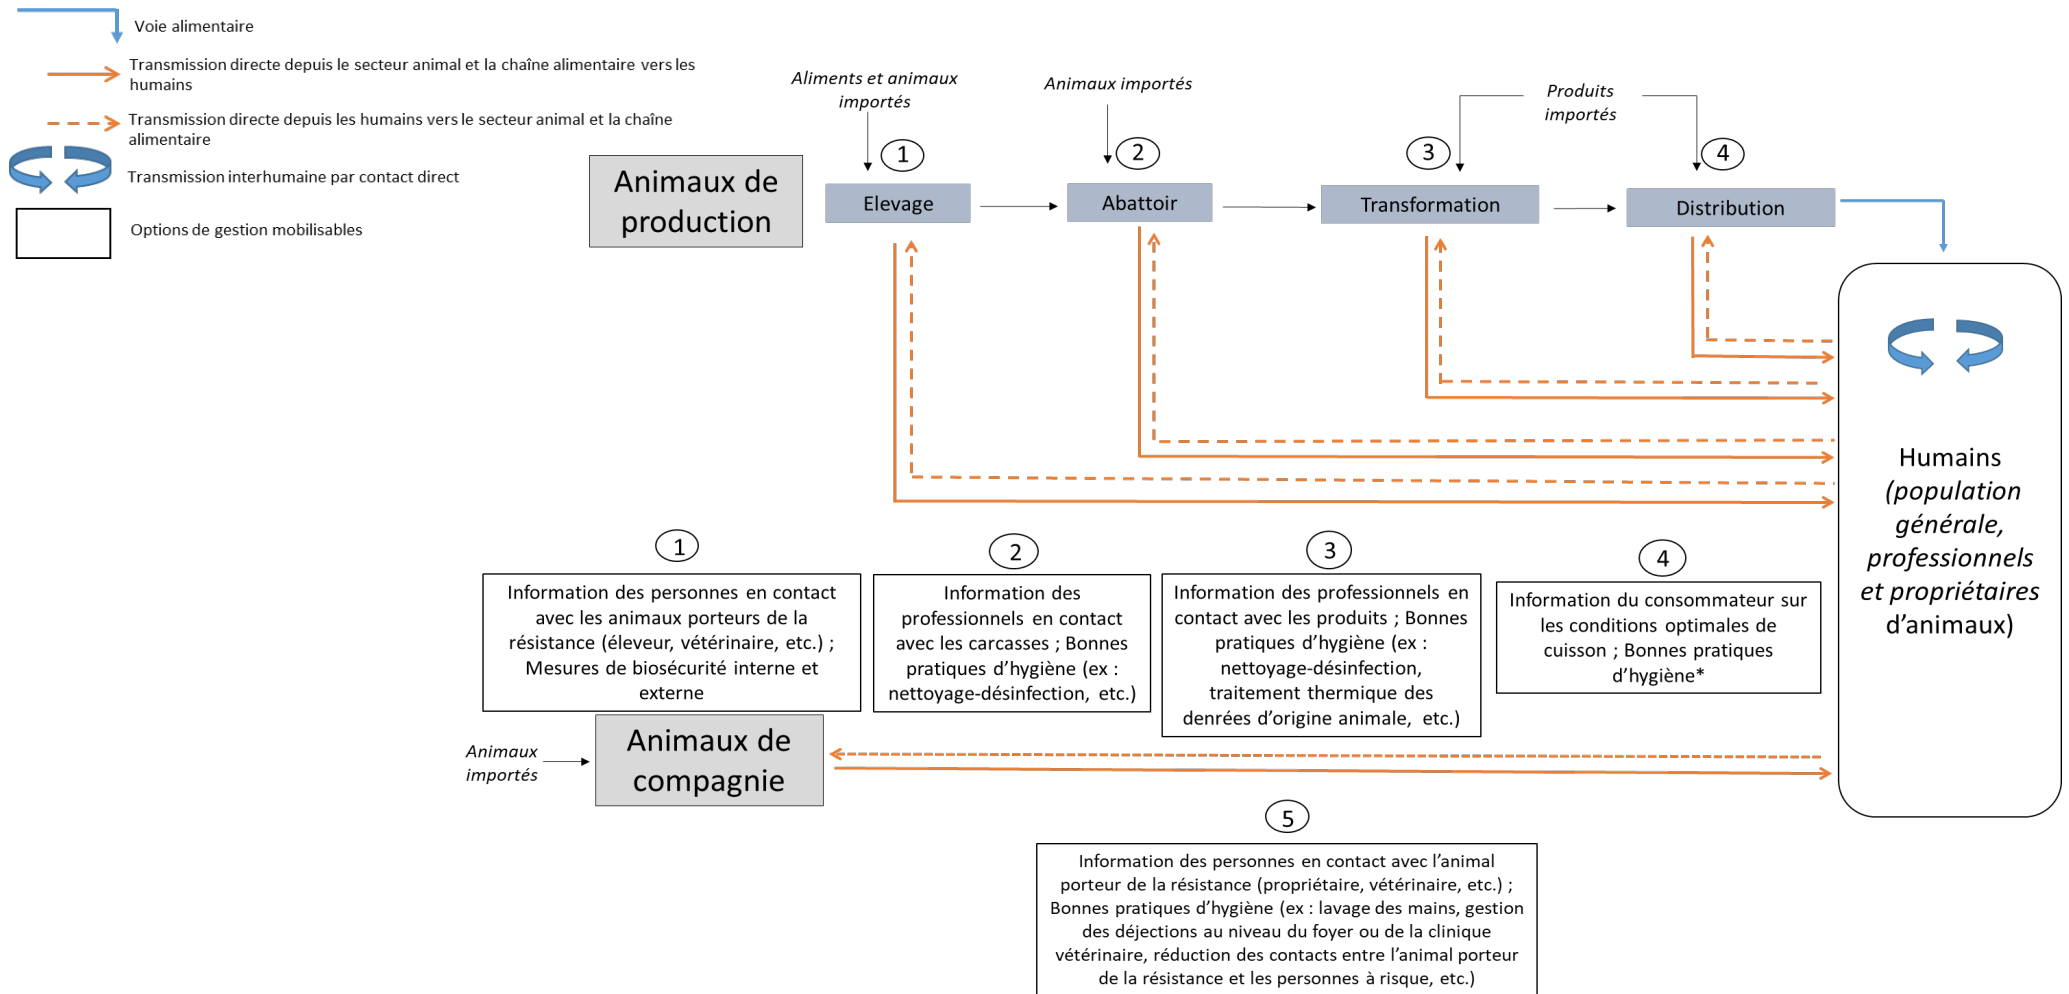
Voie alimentaire

Transmission directe depuis le secteur animal et la chaîne alimentaire vers les humains

Transmission directe depuis les humains vers le secteur animal et la chaîne alimentaire

Transmission interhumaine par contact direct

Options de gestion mobilisables

Animaux de production

Aliments et animaux importés

Animaux importés

Produits importés

1 Elevage

2 Abattoir

3 Transformation

4 Distribution

Humains (population générale, professionnels et propriétaires d'animaux)

1
Information des personnes en contact avec les animaux porteurs de la résistance (éleveur, vétérinaire, etc.) ; Mesures de biosécurité interne et externe

2
Information des professionnels en contact avec les carcasses ; Bonnes pratiques d'hygiène (ex : nettoyage-désinfection, etc.)

3
Information des professionnels en contact avec les produits ; Bonnes pratiques d'hygiène (ex : nettoyage-désinfection, traitement thermique des denrées d'origine animale, etc.)

4
Information du consommateur sur les conditions optimales de cuisson ; Bonnes pratiques d'hygiène*

Animaux importés

Animaux de compagnie

5
Information des personnes en contact avec l'animal porteur de la résistance (propriétaire, vétérinaire, etc.) ; Bonnes pratiques d'hygiène (ex : lavage des mains, gestion des déjections au niveau du foyer ou de la clinique vétérinaire, réduction des contacts entre l'animal porteur de la résistance et les personnes à risque, etc.)